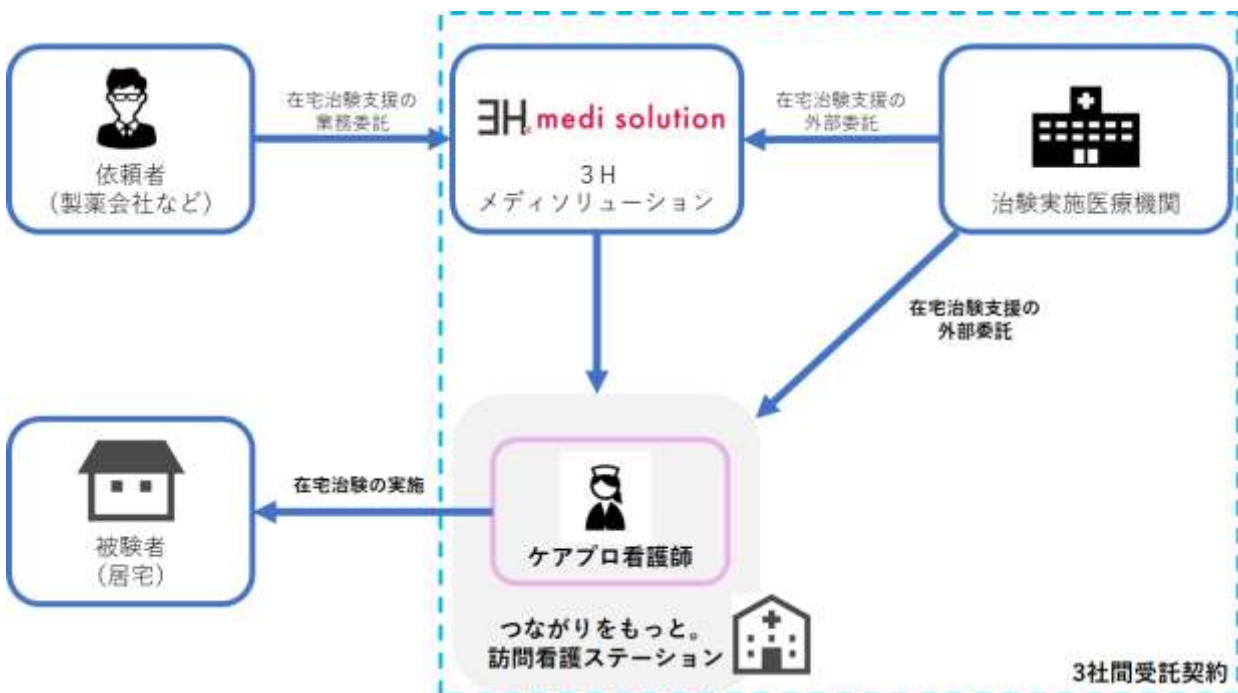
依頼者
（製薬会社など）

在宅治験支援の
業務委託

3H medi solution

3H
メディソリューション

在宅治験支援の
外部委託

治験実施医療機関

在宅治験支援の
外部委託

被験者
（居宅）

在宅治験の実施

ケアプロ看護師

つながりをもっと。
訪問看護ステーション

3社間受託契約